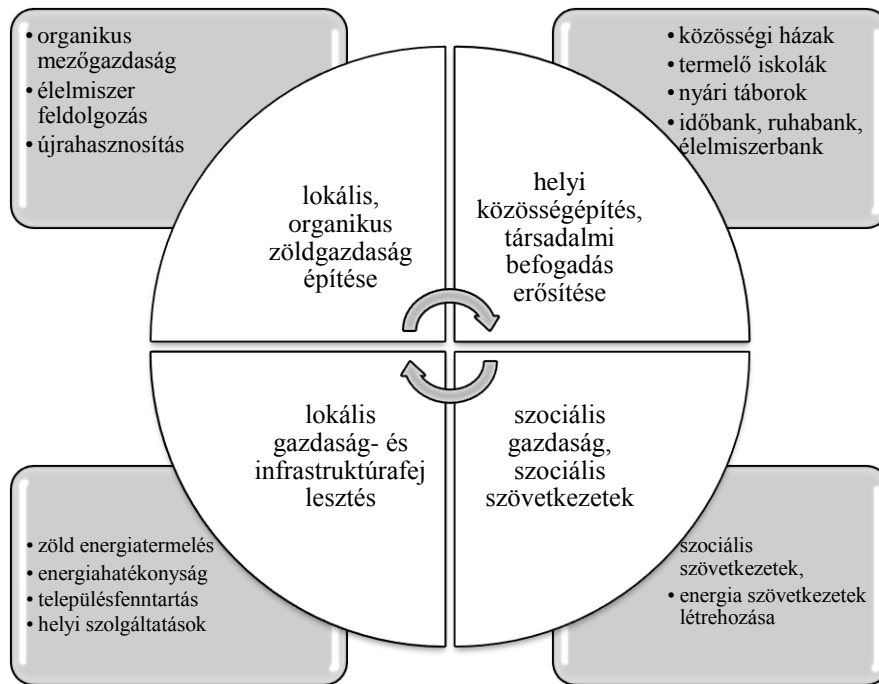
• organikus mezőgazdaság
• élelmiszer feldolgozás
• újrahasznosítás

• közösségi házak
• termelő iskolák
• nyári táborok
• időbank, ruhabank, élelmiszerbank

lokális, organikus zöldgazdaság építése

helyi közösségépítés, társadalmi befogadás erősítése

lokális gazdaság- és infrastruktúrafej lesztés

szociális gazdaság, szociális szövetkezetek

• zöld energiatermelés
• energiahatékonyság
• településfenntartás
• helyi szolgáltatások

szociális szövetkezetek,
• energia szövetkezetek létrehozása